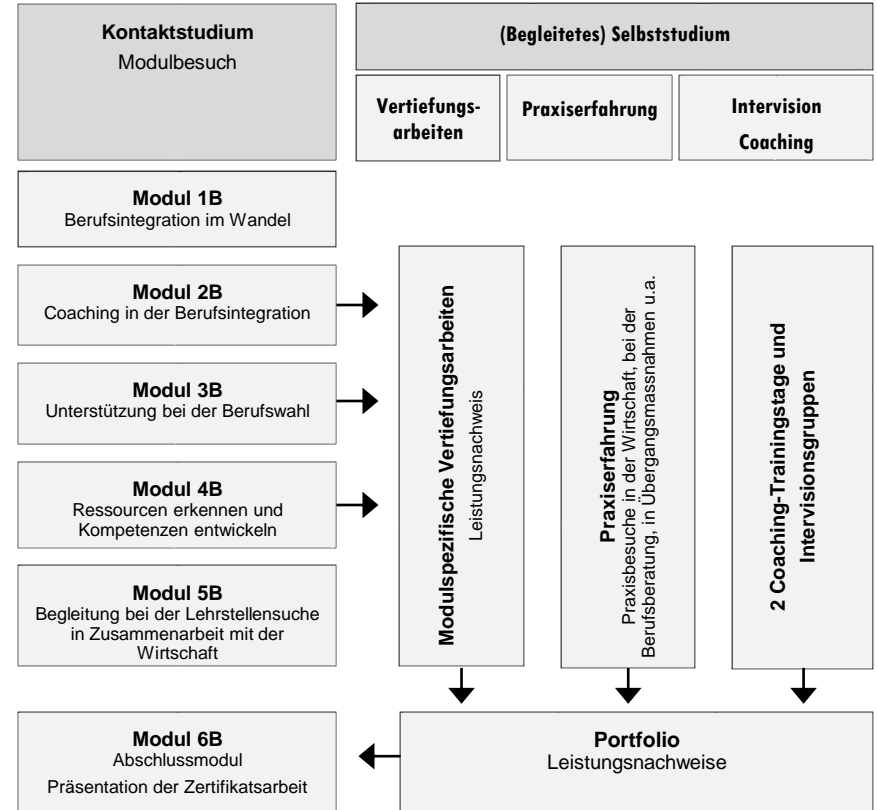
Kontaktstudium
Modulbesuch

(Begleitetes) Selbststudium

Vertiefungsarbeiten

Praxiserfahrung

Intervision
Coaching

Modul 1B
Berufsintegration im Wandel

Modul 2B
Coaching in der Berufsintegration

Modul 3B
Unterstützung bei der Berufswahl

Modul 4B
Ressourcen erkennen und Kompetenzen entwickeln

Modul 5B
Begleitung bei der Lehrstellensuche in Zusammenarbeit mit der Wirtschaft

Modulspezifische Vertiefungsarbeiten
Leistungsnachweis

Praxiserfahrung
Praxisbesuche in der Wirtschaft, bei der Berufsberatung, in Übergangsmassnahmen u.a.

2 Coaching-Trainingstage und Intervisionsgruppen

Modul 6B
Abschlussmodul
Präsentation der Zertifikatsarbeit

Portfolio
Leistungsnachweise